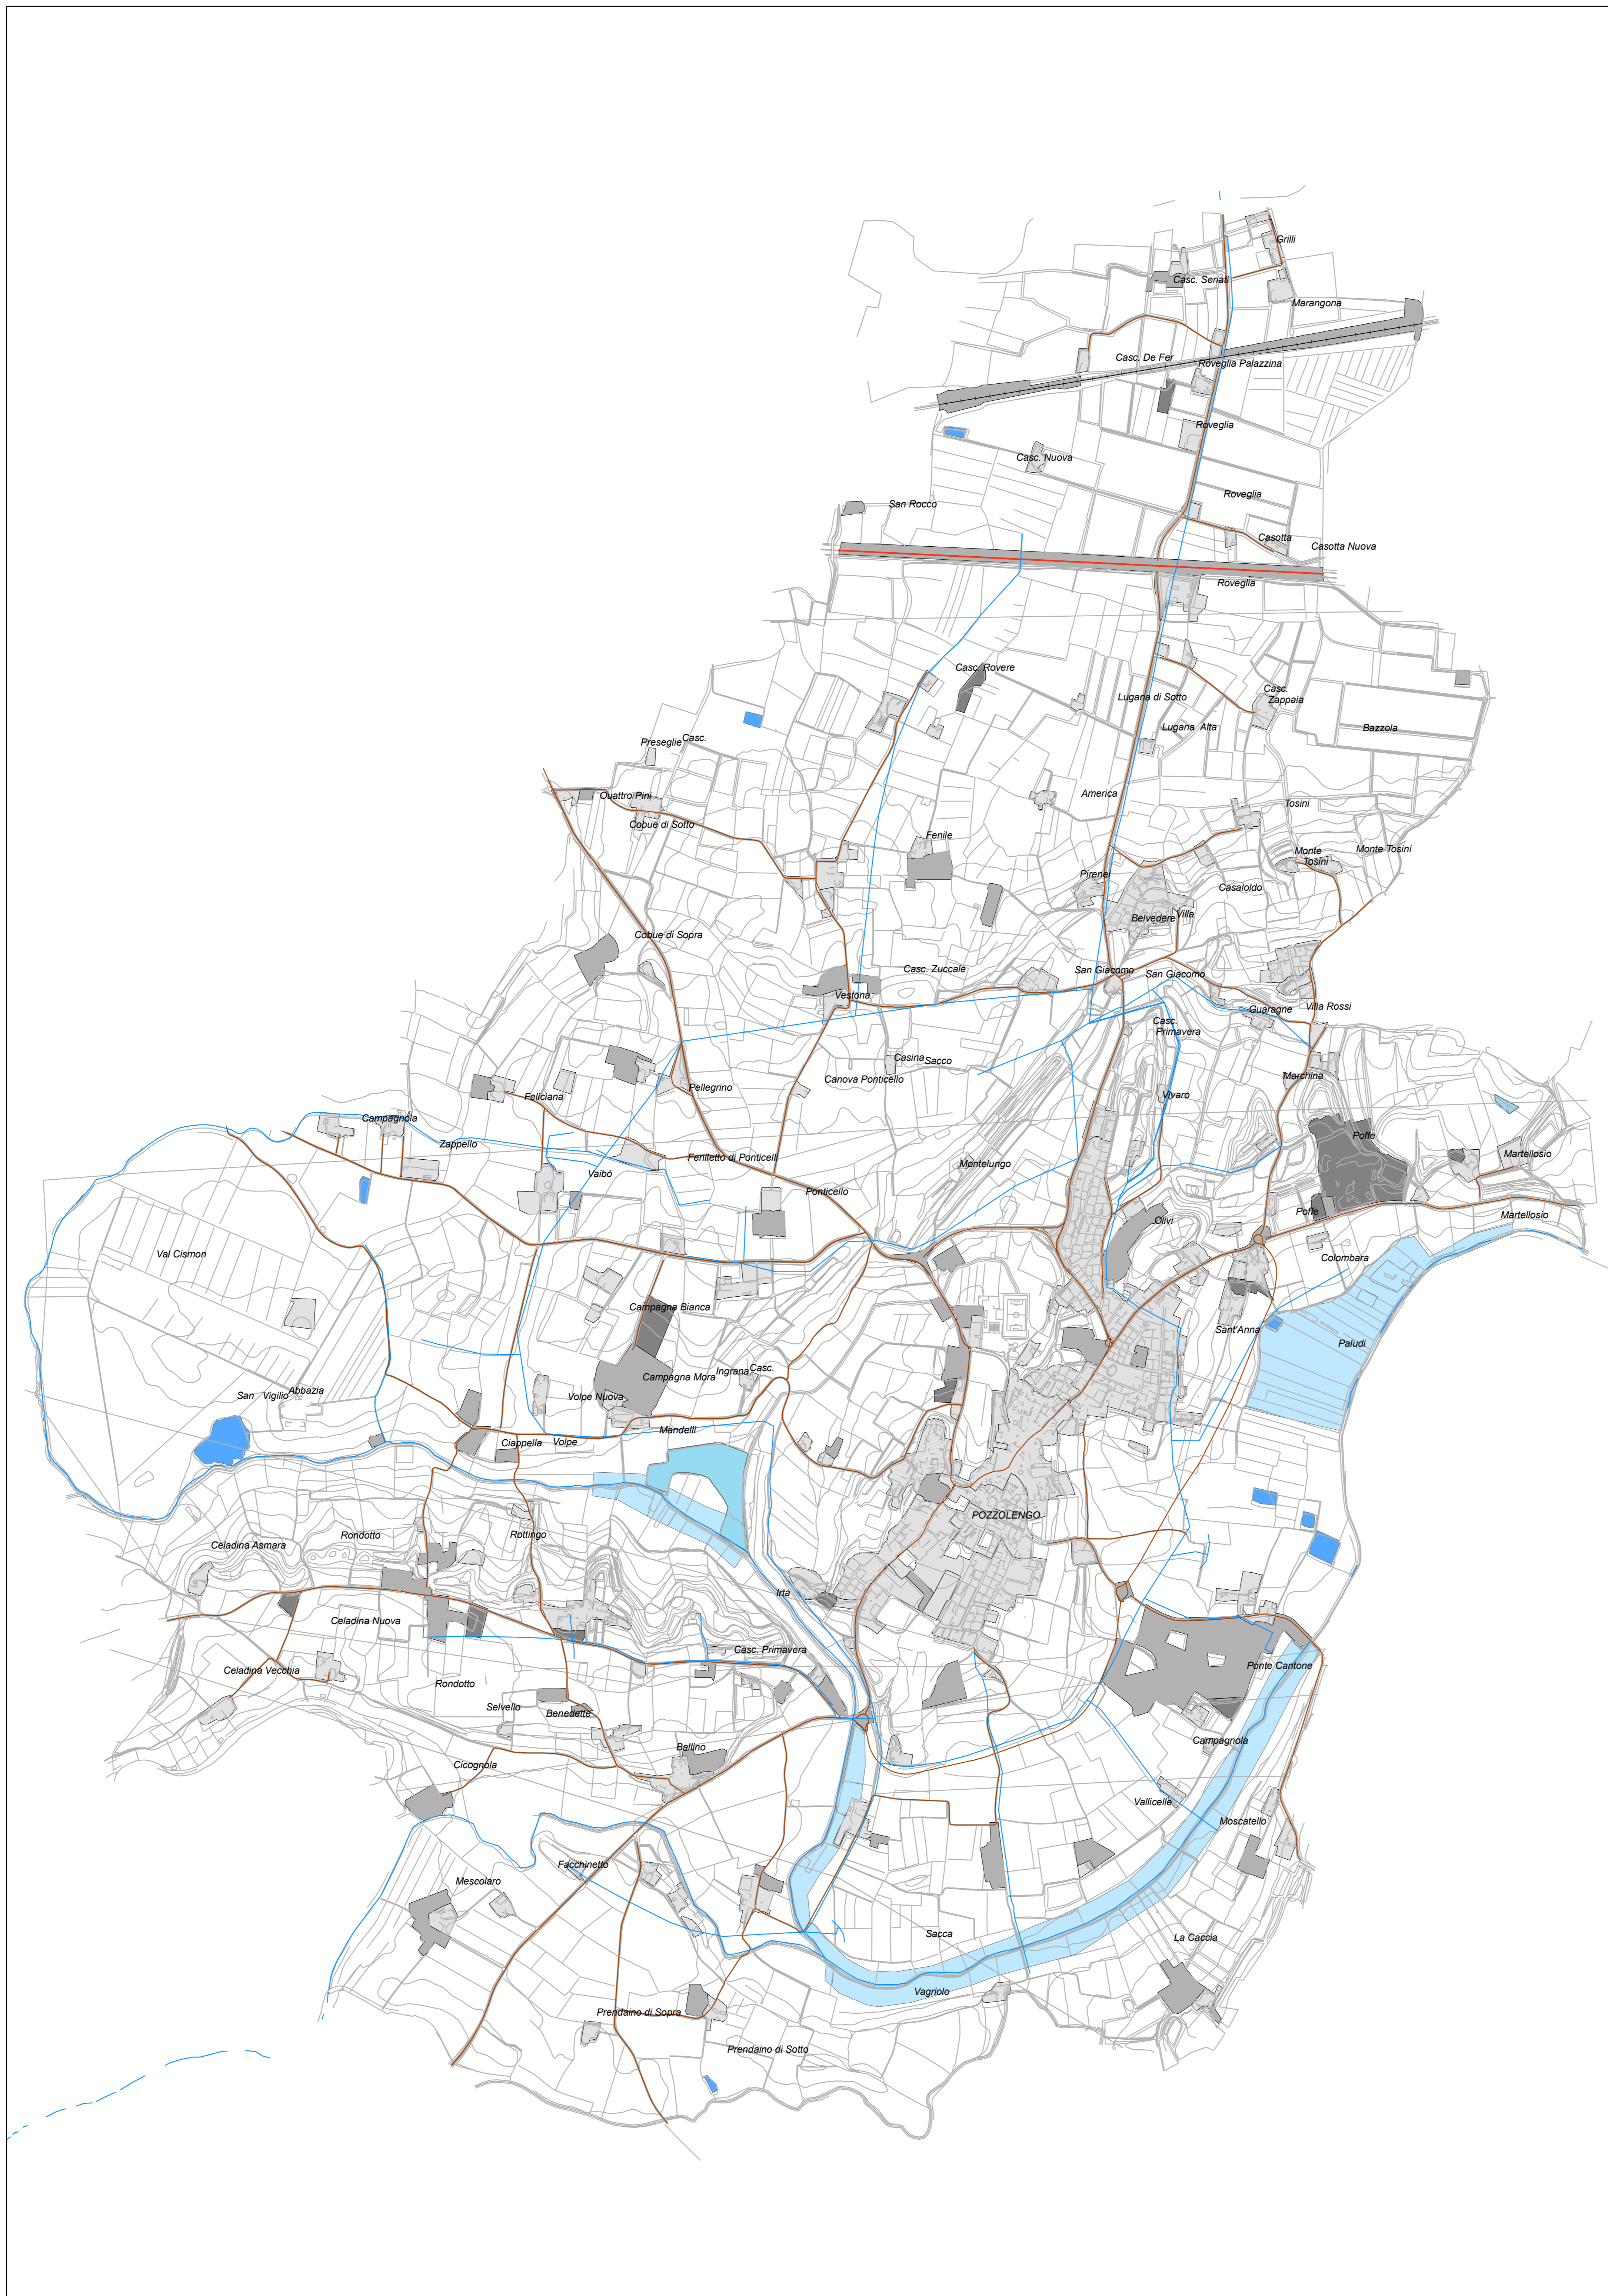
Grilli
Casc. Seriati
Marangona
Casc. De Fer
Roveglia Palazzina
Roveglia
Casc. Nuova
Roveglia
San Rocco
Casotta
Casotta Nuova
Roveglia
Casc. Rovere
Lugana di Sotto
Casc. Zappaia
Lugana Alta
Bazzola
Preseglie Casc.
Quattro Pini
Cobue di Sotto
America
Tosini
Fenile
Monte Tosini
Monte Tosini
Pirenei
Casaloldo
Belvedere
Villa
Cobue di Sopra
Casc. Zuccale
San Giacomo
San Giacomo
Vestona
Guaragne
Villa Rossi
Casc. Primavera
Casina Sacco
Canova Ponticello
Marchina
Pellegrino
Feliciana
Vivaro
Campagnola
Poffe
Zappello
Martellosio
Feniletto di Ponticelli
Montelungo
Vaibò
Ponticello
Poffe
Martellosio
Olivi
Val Cismon
Colombara
Campagna Bianca
Sant'Anna
Paludi
Casc.
Ingrana
Campagna Mora
San Vigilio
Abbazia
Volpe Nuova
Mandelli
Ciappella
Volpe
POZZOLENGO
Rondotto
Rottingo
Celadina Asmara
Irta
Celadina Nuova
Casc. Primavera
Celadina Vecchia
Ponte Cantone
Rondotto
Selvello
Benedette
Campagnola
Ballino
Cicognola
Vallicelle
Moscatello
Facchinetto
Mescolaro
Sacca
La Caccia
Vagriolo
Prendaino di Sopra
Prendaino di Sotto